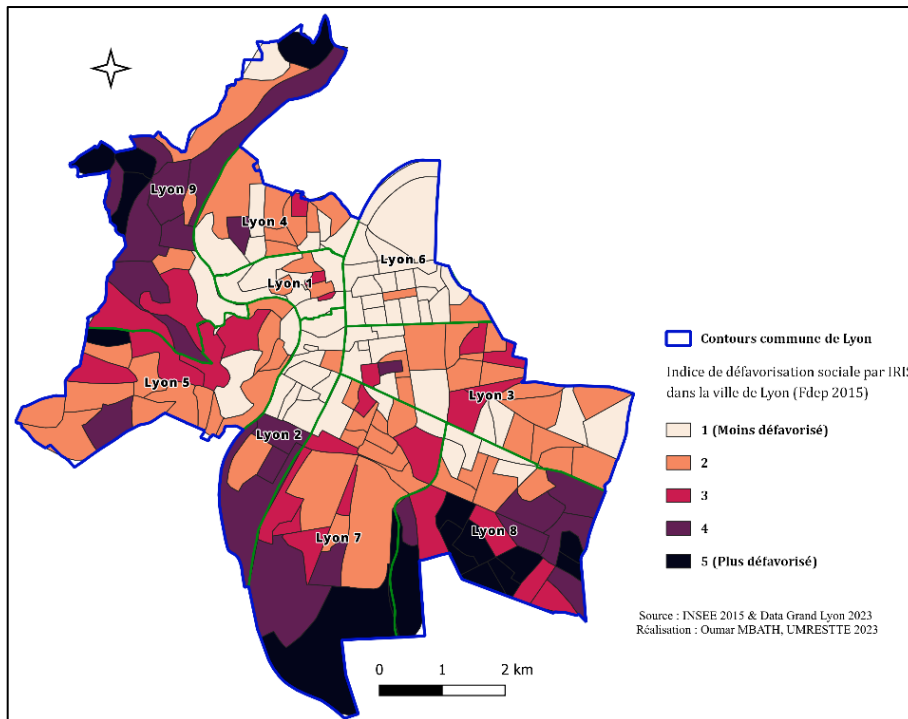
Lyon 9

Lyon 4

Lyon 6

Lyon 1

Lyon 5

Lyon 3

Lyon 2

Lyon 8

Lyon 7

Contours commune de Lyon

Indice de défavorisation sociale par IRI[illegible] dans la ville de Lyon (Fdep 2015)

1 (Moins défavorisé)

2

3

4

5 (Plus défavorisé)

Source : INSEE 2015 & Data Grand Lyon 2023
Réalisation : Oumar MBATH, UMRESTTE 2023

0 1 2 km